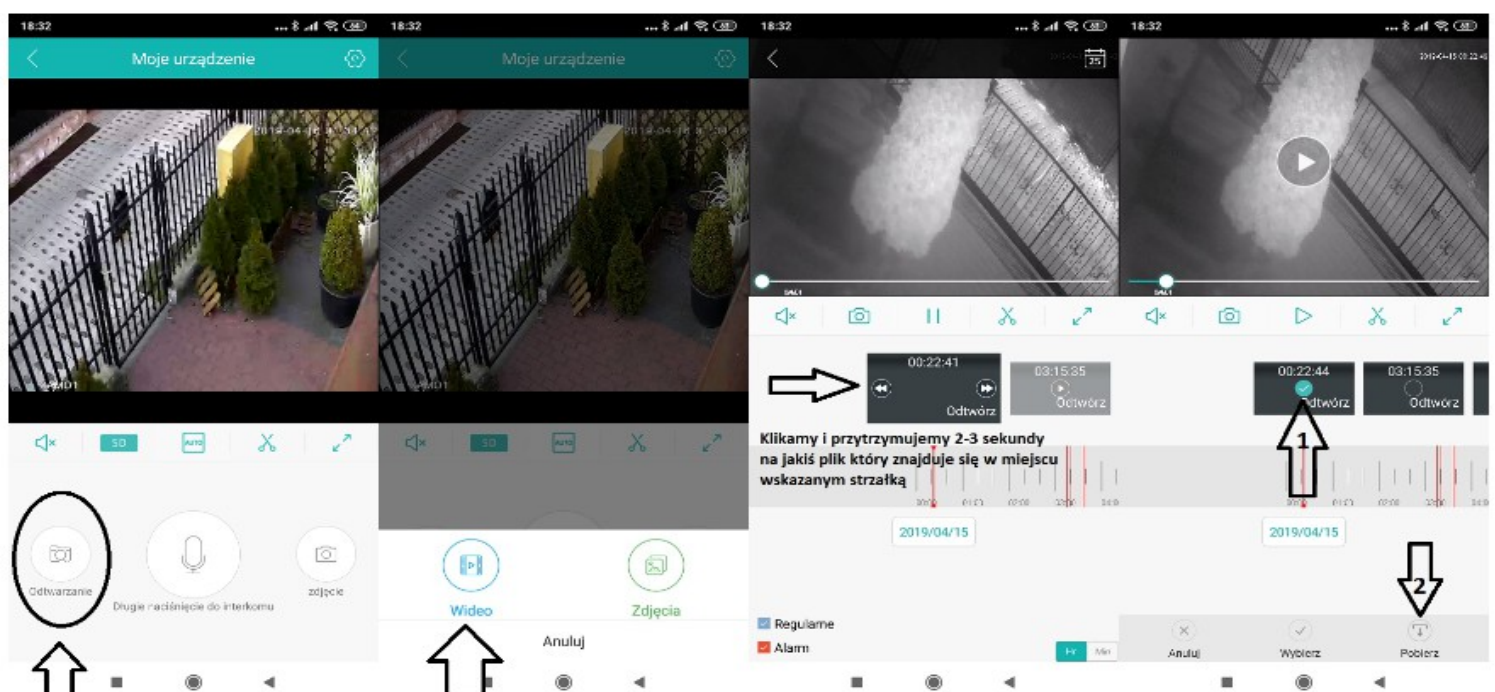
18:32

Moje urządzenie

2019-04-15

SD

AUTO

Odtwarzanie

Długie naciśnięcie do interkomu

zdjęcie

18:32

Moje urządzenie

SD

AUTO

Wideo

Zdjęcia

Anuluj

18:32

25

00:22:41

Odtwórz

03:15:35

Odtwórz

Klikamy i przytrzymujemy 2-3 sekundy na jakiś plik który znajduje się w miejscu wskazanym strzałką

2019/04/15

Regularne

Alarm

Hr

Min

18:32

00:22:44

Odtwórz

03:15:35

Odtwórz

1

2019/04/15

2

Anuluj

Wybierz

Pobierz